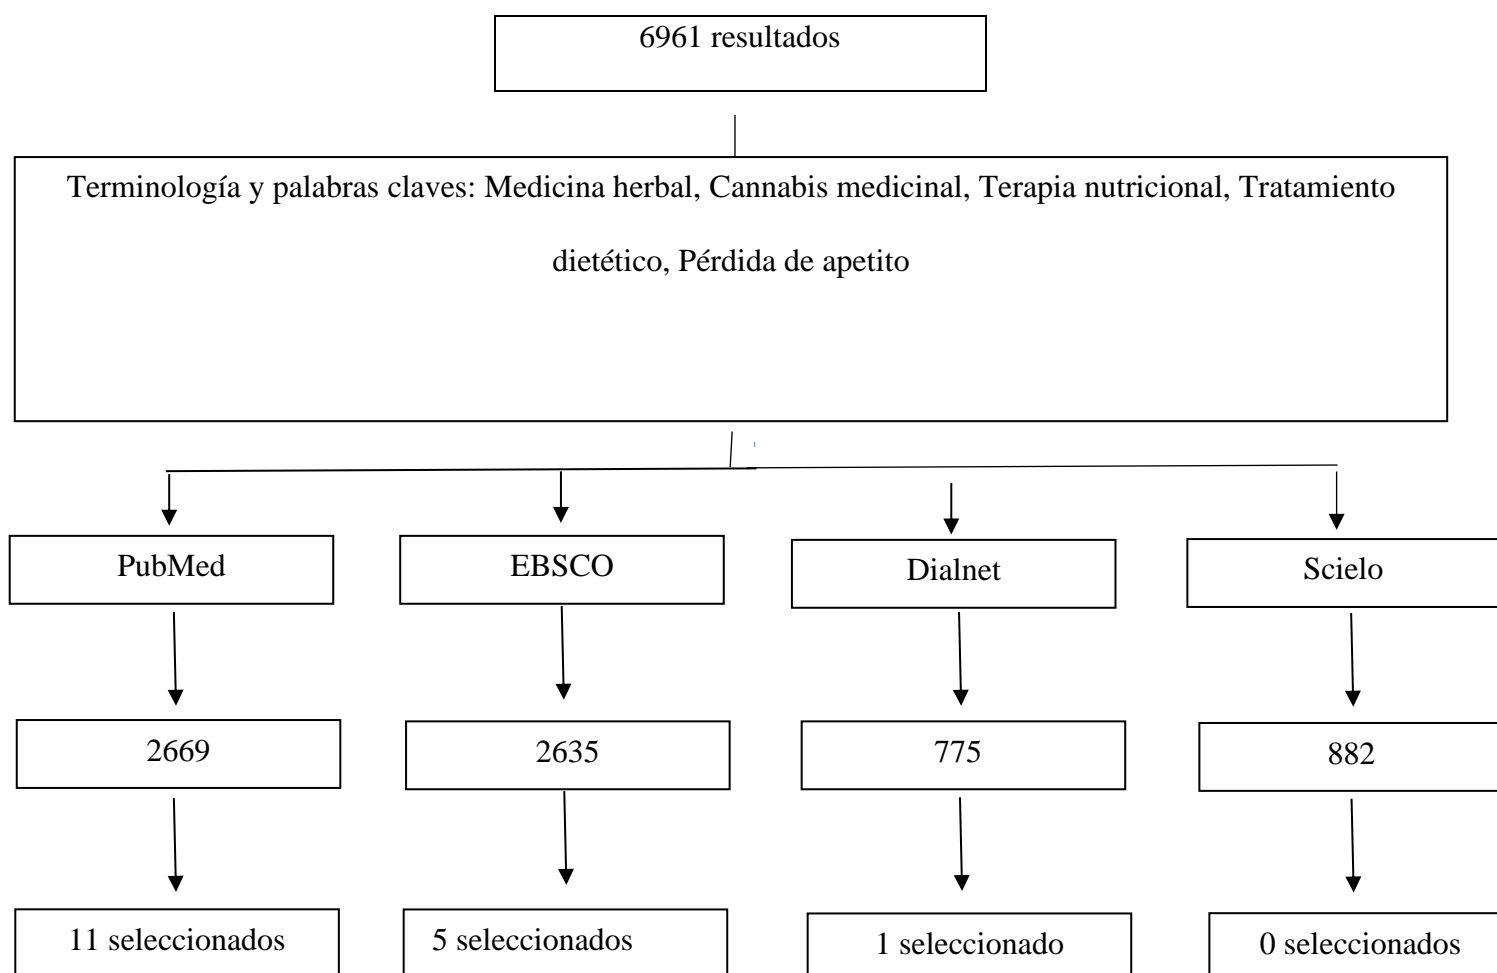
6961 resultados

Terminología y palabras claves: Medicina herbal, Cannabis medicinal, Terapia nutricional, Tratamiento dietético, Pérdida de apetito

PubMed

2669

11 seleccionados

EBSCO

2635

5 seleccionados

Dialnet

775

1 seleccionado

Scielo

882

0 seleccionados